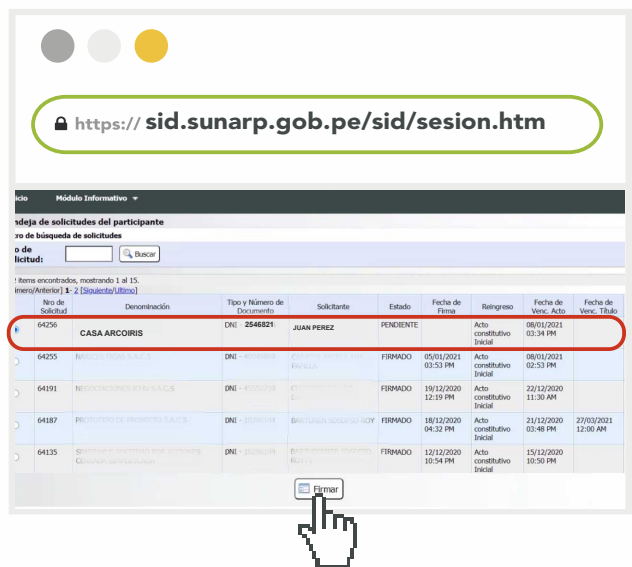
https:// sid.sunarp.gob.pe/sid/sesion.htm

icio Módulo Informativo ▾

ndeja de solicitudes del participante

tro de búsqueda de solicitudes

ro de olicitud: Buscar

items encontrados, mostrando 1 al 15.
imero/Anterior] 1 - 2 [Siguiente/Ultimo]

| | Nro de Solicitud | Denominación | Tipo y Número de Documento | Solicitante | Estado | Fecha de Firma | Reingreso | Fecha de Venc. Acto | Fecha de Venc. Título |
|---|---|---|---|---|---|---|---|---|---|
| | 64256 | CASA ARCOIRIS | DNI - 2546821 | JUAN PEREZ | PENDIENTE | | Acto constitutivo Inicial | 08/01/2021 03:34 PM | |
| | 64255 | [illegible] | DNI - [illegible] | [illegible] | FIRMADO | 05/01/2021 03:53 PM | Acto constitutivo Inicial | 08/01/2021 02:53 PM | |
| | 64191 | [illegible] | DNI - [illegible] | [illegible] | FIRMADO | 19/12/2020 12:19 PM | Acto constitutivo Inicial | 22/12/2020 11:30 AM | |
| | 64187 | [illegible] | DNI - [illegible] | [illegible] | FIRMADO | 18/12/2020 04:32 PM | Acto constitutivo Inicial | 21/12/2020 03:48 PM | 27/03/2021 12:00 AM |
| | 64135 | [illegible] | DNI - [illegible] | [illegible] | FIRMADO | 12/12/2020 10:54 PM | Acto constitutivo Inicial | 15/12/2020 10:50 PM | |

Firmar